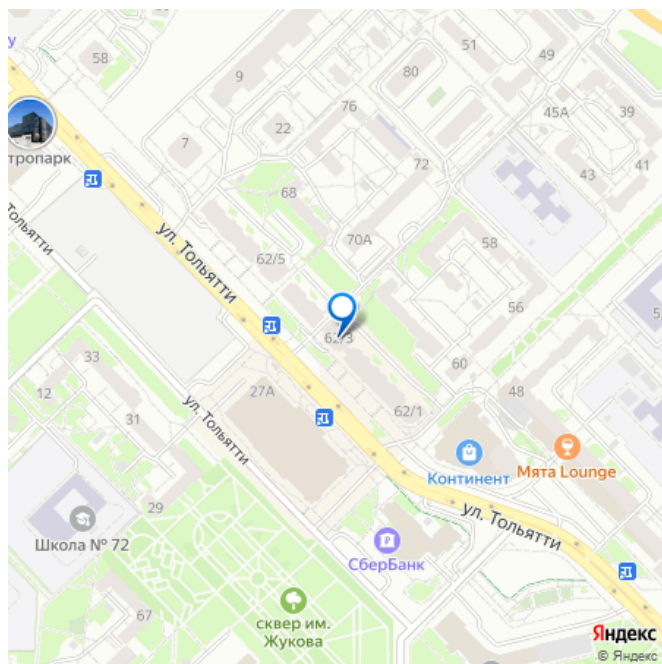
58
9
51
49
80
45A
39
76
22
7
тропарк
72
41
43
68
Тольятти
ул. Тольятти
70A
58
62/5
56
5
33
62/3
60
12
27A
48
ул. Тольятти
31
62/1
Континент
Мята Lounge
29
ул. Тольятти
Школа № 72
СберБанк
67
сквер им. Жукова
Яндекс
© Яндекс